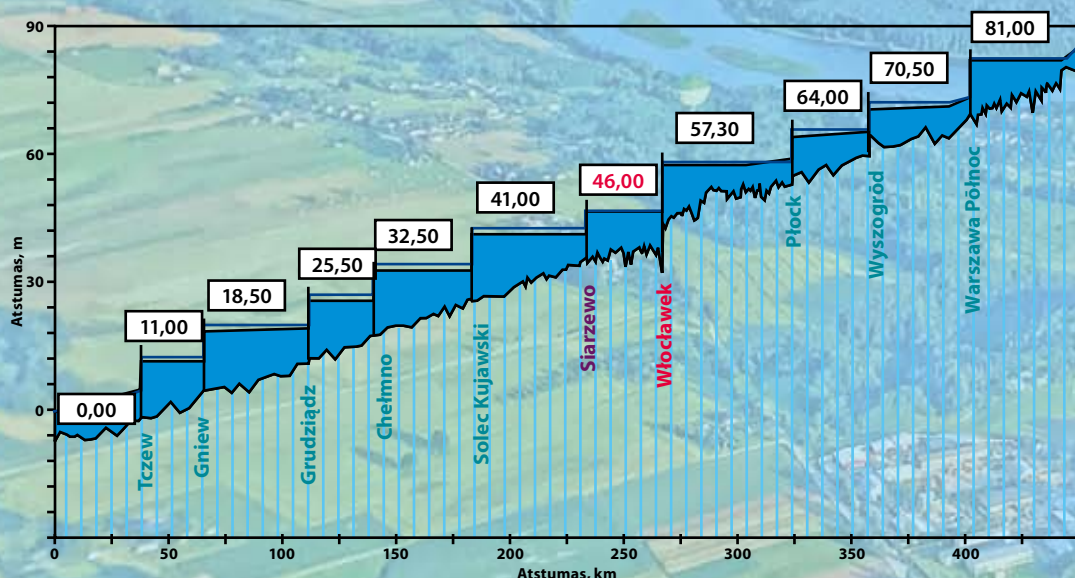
90
60
30
0
Atstumas, m

81,00
70,50
64,00
57,30
46,00
41,00
32,50
25,50
18,50
11,00
0,00

Tczew
Gniew
Grudziądz
Chełmno
Solec Kujawski
Siarzewo
Włocławek
Płock
Wyszogród
Warszawa Północ

0
50
100
150
200
250
300
350
400
Atstumas, km